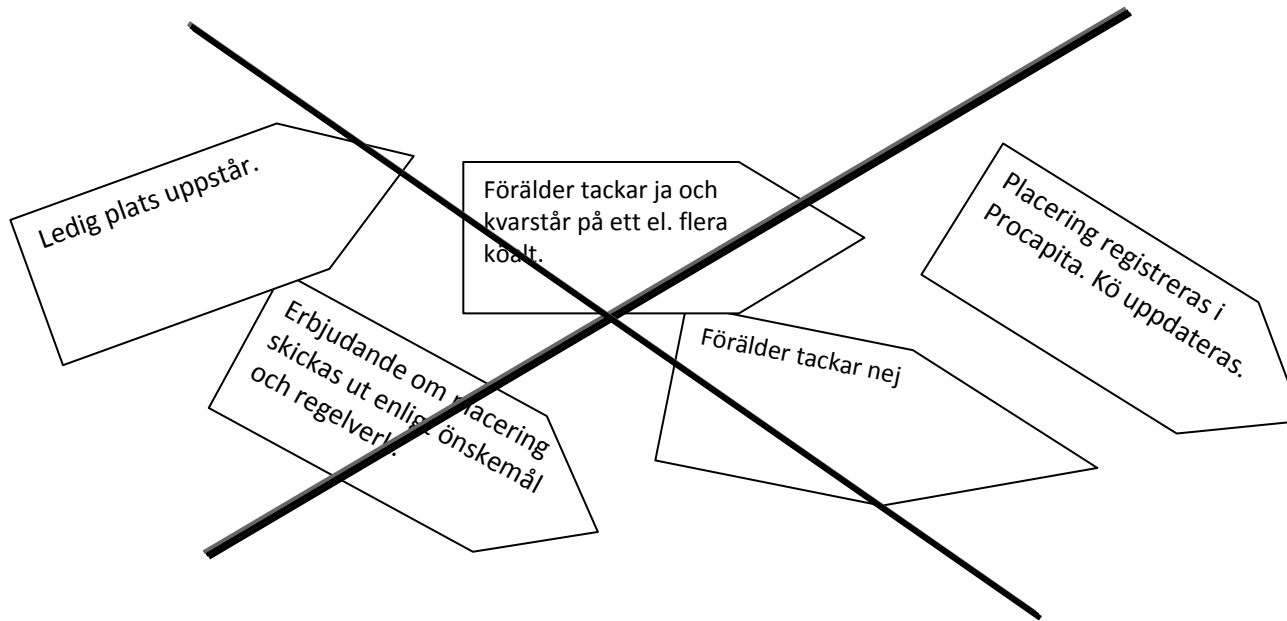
Ledig plats uppstår.

Erbjudande om placering skickas ut enligt önskemål och regelverk.

Förälder tackar ja och kvarstår på ett el. flera köalt.

Förälder tackar nej

Placering registreras i Procapita. Kö uppdateras.